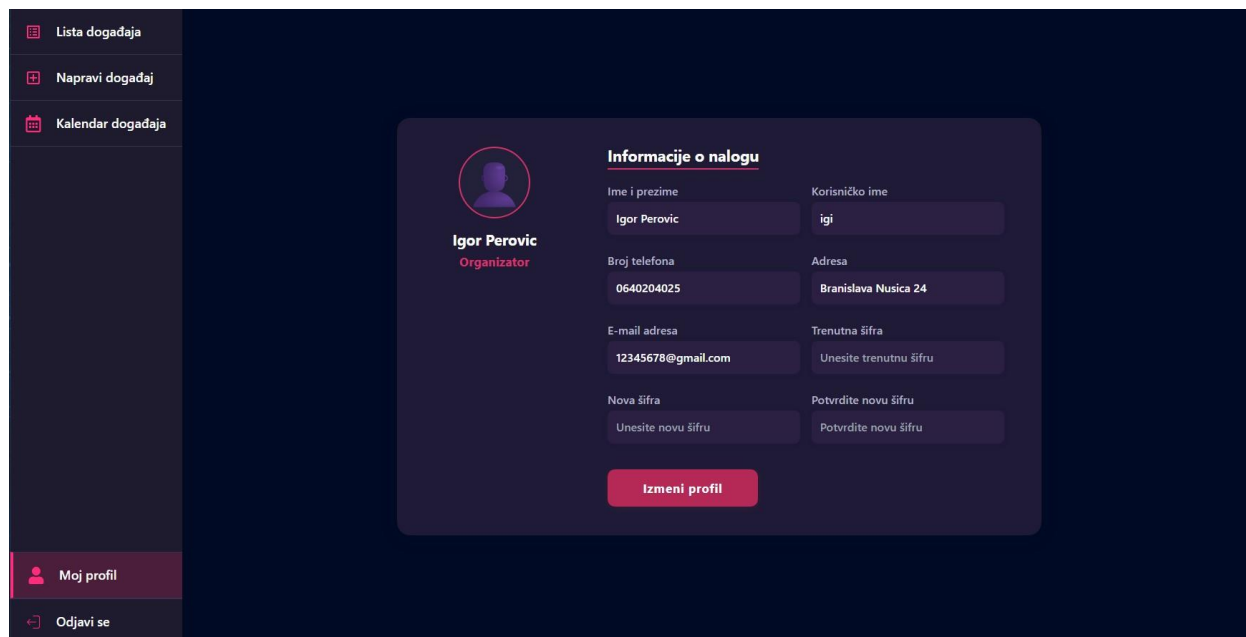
Lista događaja

Napravi događaj

Kalendar događaja

Moj profil

Odjavi se

Igor Perovic
Organizator

Informacije o nalogu

Ime i prezime
Igor Perovic

Korisničko ime
igi

Broj telefona
0640204025

Adresa
Branislava Nusica 24

E-mail adresa
12345678@gmail.com

Trenutna šifra
Unesite trenutnu šifru

Nova šifra
Unesite novu šifru

Potvrdite novu šifru
Potvrdite novu šifru

Izmeni profil